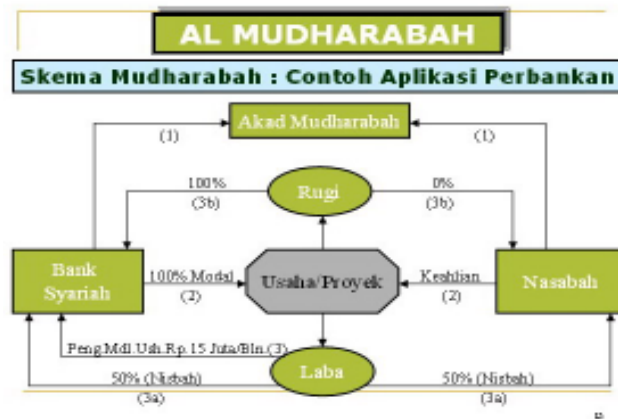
AL MUDHARABAH

Skema Mudharabah : Contoh Aplikasi Perbankan

Akad Mudharabah

(1)

(1)

100%
(3b)

Rugi

0%
(3b)

Bank Syariah

100% Modal
(2)

Usaha/Proyek

Keahlian
(2)

Nasabah

Peng.Mdl.Ush.Rp.15 Juta/Bln.(3)

Laba

50% (Nisbah)
(3a)

50% (Nisbah)
(3a)